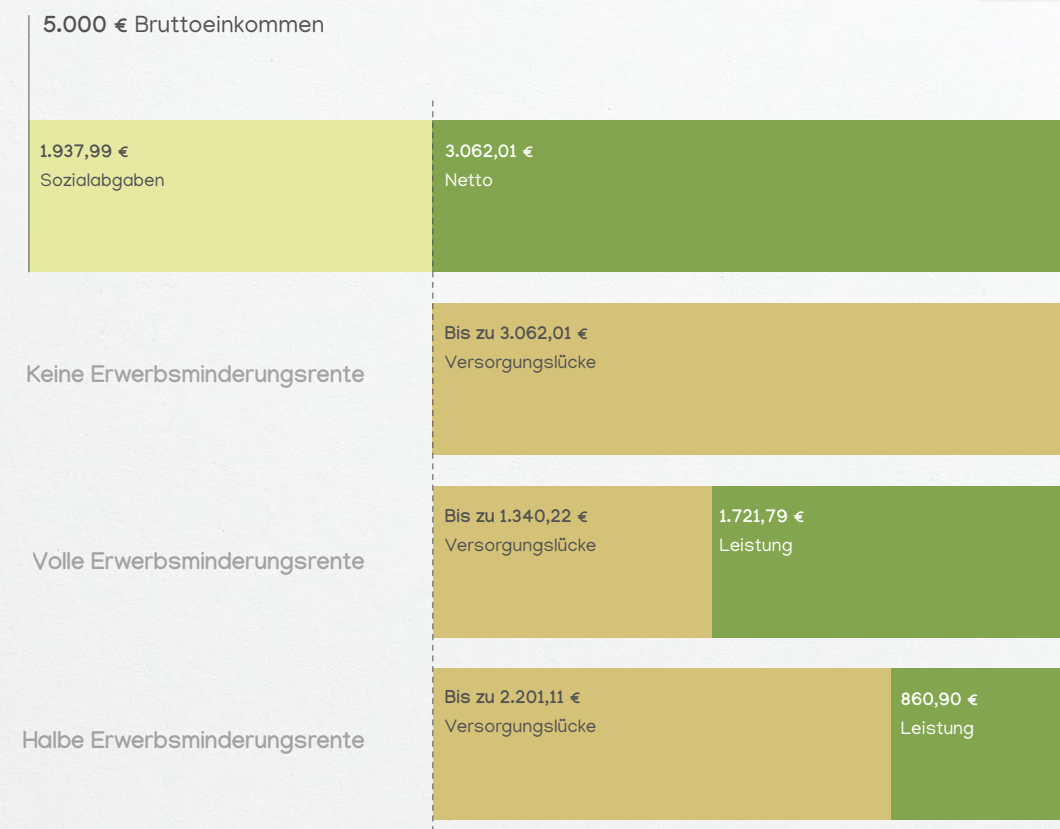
5.000 € Bruttoeinkommen

1.937,99 €
Sozialabgaben

3.062,01 €
Netto

Keine Erwerbsminderungsrente

Bis zu 3.062,01 €
Versorgungslücke

Volle Erwerbsminderungsrente

Bis zu 1.340,22 €
Versorgungslücke

1.721,79 €
Leistung

Halbe Erwerbsminderungsrente

Bis zu 2.201,11 €
Versorgungslücke

860,90 €
Leistung